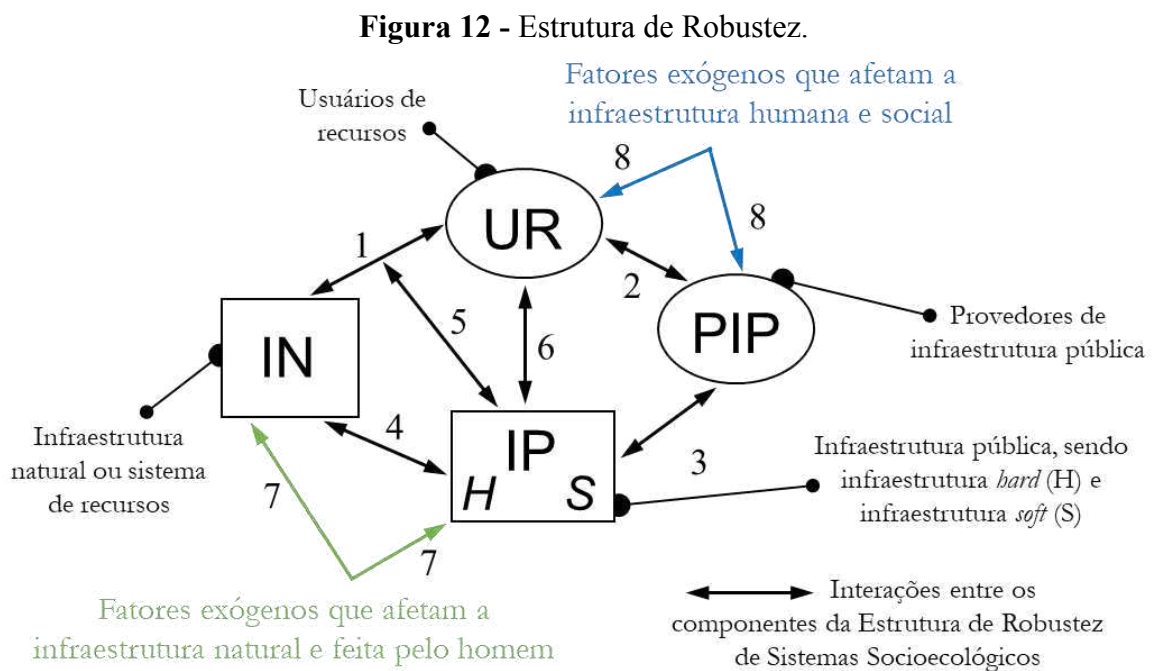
**Figura 12 -** Estrutura de Robustez.

Fatores exógenos que afetam a infraestrutura humana e social

Usuários de recursos

8

8

UR

1

2

PIP

Provedores de infraestrutura pública

IN

5

6

IP

H

S

4

3

Infraestrutura natural ou sistema de recursos

7

7

Infraestrutura pública, sendo infraestrutura *hard* (H) e infraestrutura *soft* (S)

Fatores exógenos que afetam a infraestrutura natural e feita pelo homem

Interações entre os componentes da Estrutura de Robustez de Sistemas Socioecológicos